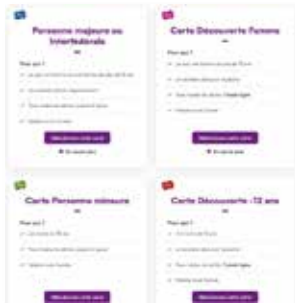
Personne majeure ou Intermédiaire

Pour qui ?

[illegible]

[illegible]

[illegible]

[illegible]

Sélectionner cette carte

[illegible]

Carte Découverte Femme

Pour qui ?

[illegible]

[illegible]

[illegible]

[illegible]

Sélectionner cette carte

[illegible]

Carte Personne mineure

Pour qui ?

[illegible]

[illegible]

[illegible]

Sélectionner cette carte

Carte Découverte -12 ans

Pour qui ?

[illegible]

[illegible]

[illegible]

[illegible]

Sélectionner cette carte